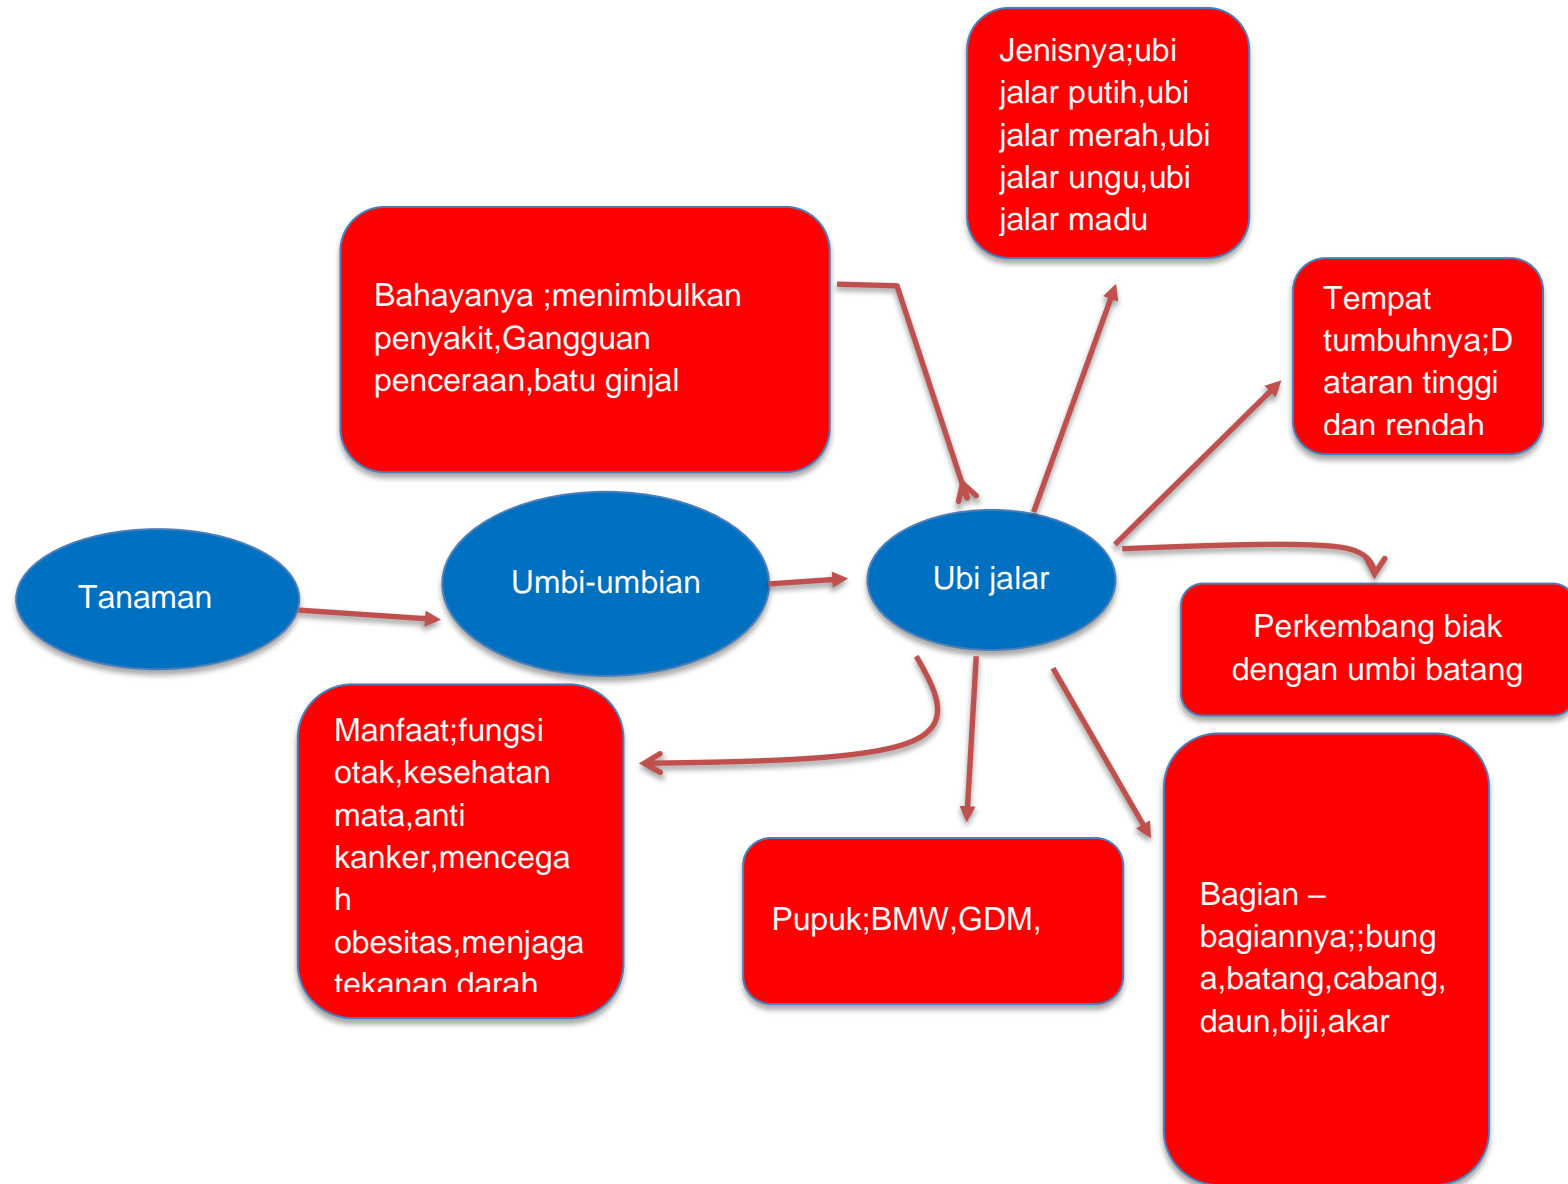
Jenisnya;ubi jalar putih,ubi jalar merah,ubi jalar ungu,ubi jalar madu

Bahayanya ;menimbulkan penyakit,Gangguan penceraan,batu ginjal

Tempat tumbuhnya;Dataran tinggi dan rendah

Tanaman

Umbi-umbian

Ubi jalar

Perkembang biak dengan umbi batang

Manfaat;fungsi otak,kesehatan mata,anti kanker,mencegah obesitas,menjaga tekanan darah

Pupuk;BMW,GDM,

Bagian – bagiannya;;bunga,batang,cabang, daun,biji,akar